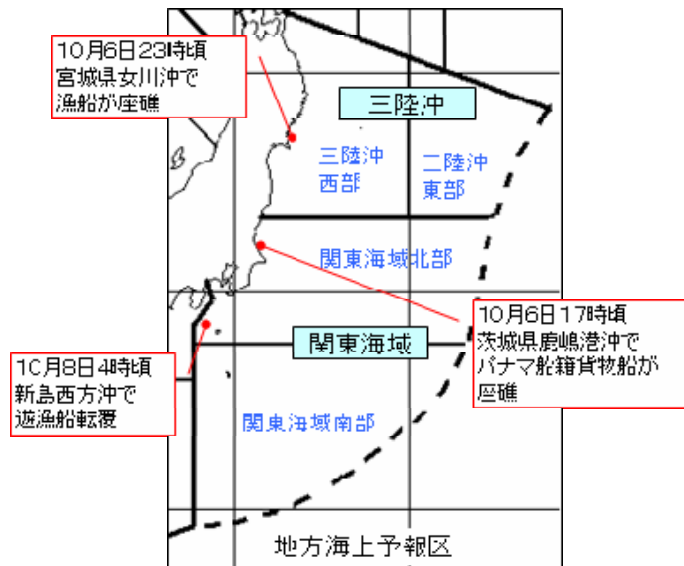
10月6日23時頃
宮城県女川沖で
漁船が座礁

三陸沖

三陸沖
西部

三陸沖
東部

関東海域北部

10月6日17時頃
茨城県鹿嶋港沖で
パナマ船籍貨物船が
座礁

関東海域

10月8日4時頃
新島西方沖で
遊漁船転覆

関東海域南部

地方海上予報区